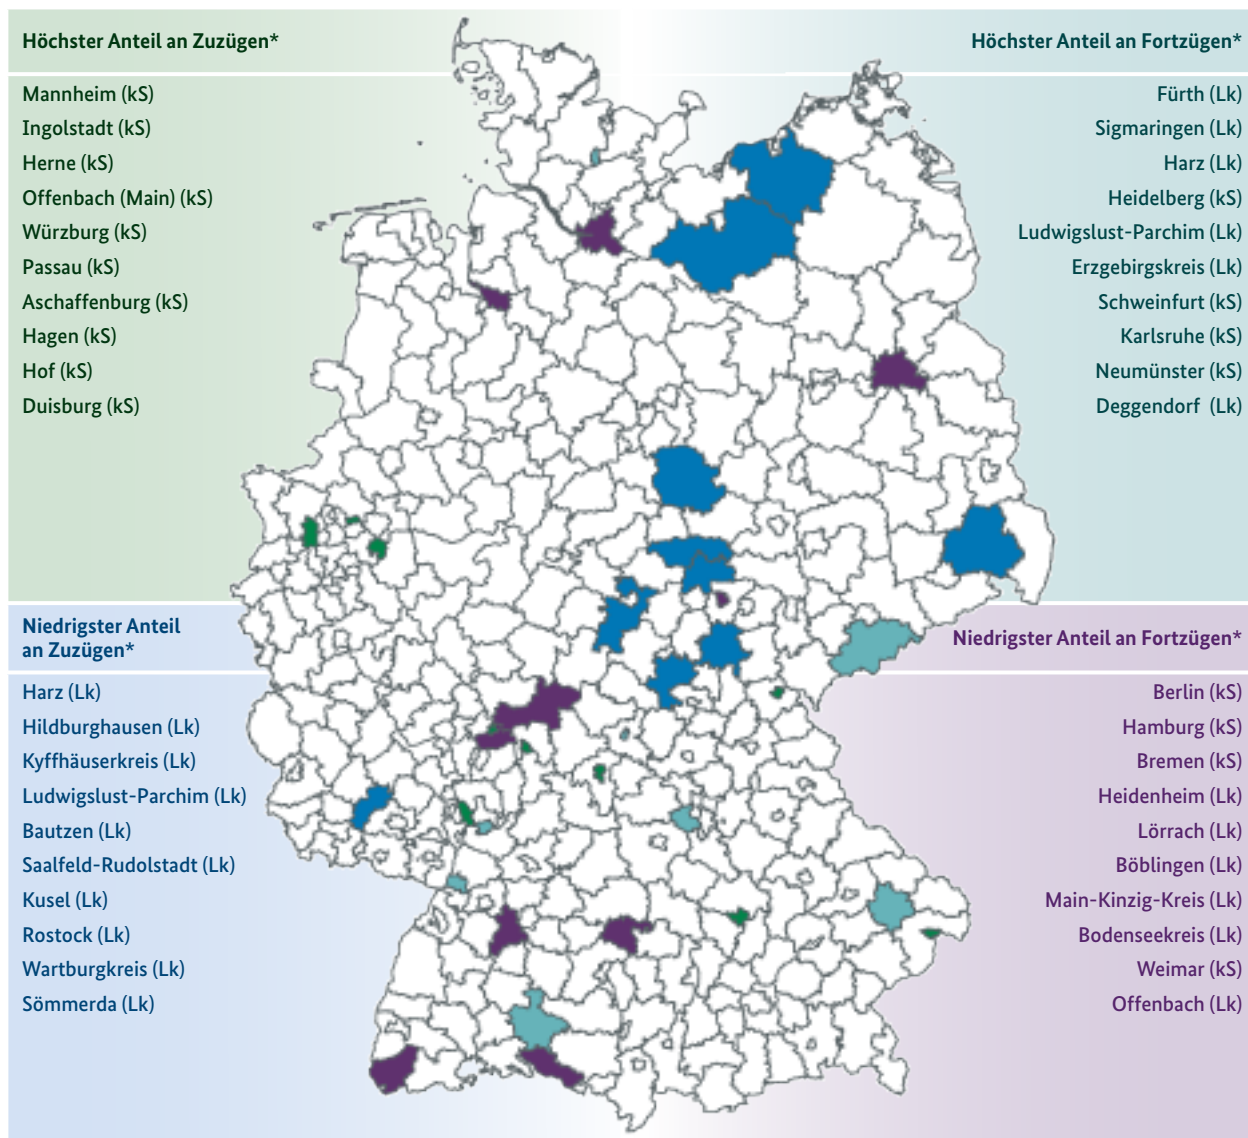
Höchster Anteil an Zuzügen*

Mannheim (kS)
Ingolstadt (kS)
Herne (kS)
Offenbach (Main) (kS)
Würzburg (kS)
Passau (kS)
Aschaffenburg (kS)
Hagen (kS)
Hof (kS)
Duisburg (kS)

Höchster Anteil an Fortzügen*

Fürth (Lk)
Sigmaringen (Lk)
Harz (Lk)
Heidelberg (kS)
Ludwigslust-Parchim (Lk)
Erzgebirgskreis (Lk)
Schweinfurt (kS)
Karlsruhe (kS)
Neumünster (kS)
Deggendorf (Lk)

Niedrigster Anteil an Zuzügen*

Harz (Lk)
Hildburghausen (Lk)
Kyffhäuserkreis (Lk)
Ludwigslust-Parchim (Lk)
Bautzen (Lk)
Saalfeld-Rudolstadt (Lk)
Kusel (Lk)
Rostock (Lk)
Wartburgkreis (Lk)
Sömmerda (Lk)

Niedrigster Anteil an Fortzügen*

Berlin (kS)
Hamburg (kS)
Bremen (kS)
Heidenheim (Lk)
Lörrach (Lk)
Böblingen (Lk)
Main-Kinzig-Kreis (Lk)
Bodenseekreis (Lk)
Weimar (kS)
Offenbach (Lk)